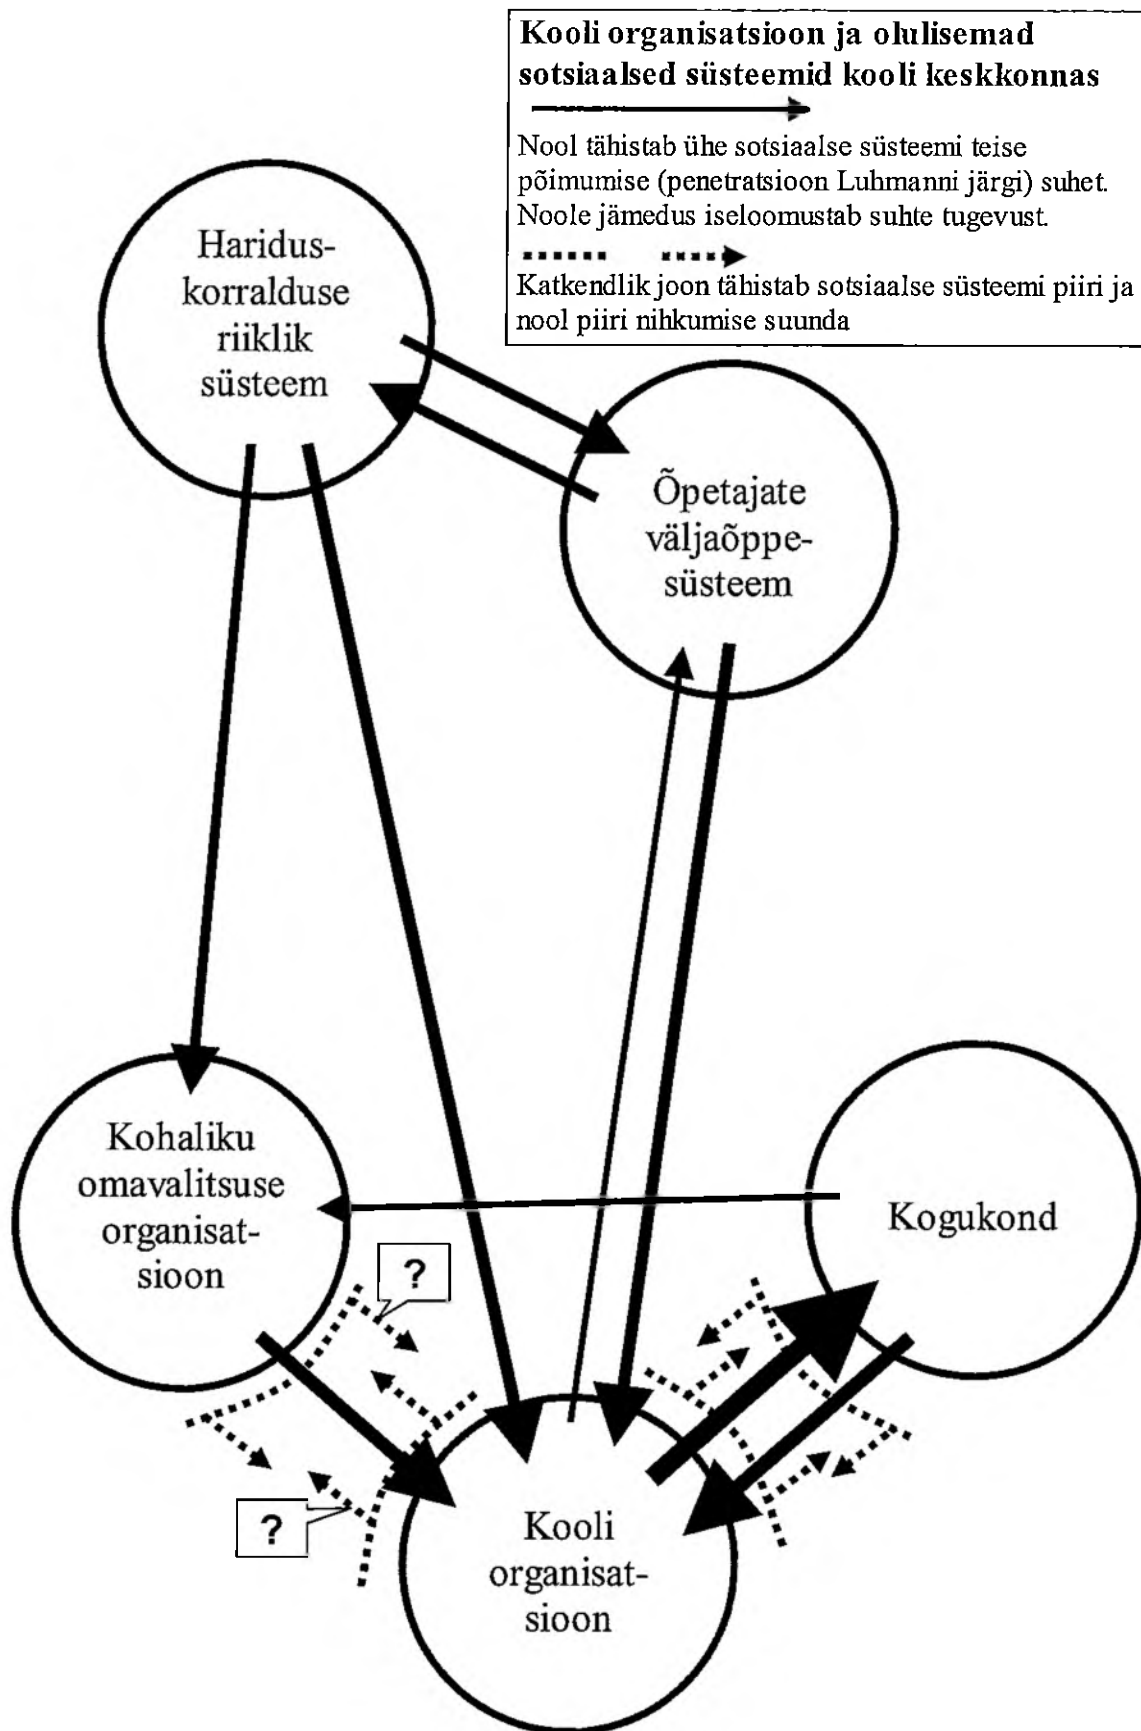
Kooli organisatsioon ja olulisemad sotsiaalsed süsteemid kooli keskkonnas

Nool tähistab ühe sotsiaalse süsteemi teise põimumise (penetratsioon Luhmanni järgi) suhet. Noole jämedus iseloomustab suhte tugevust.

Katkendlik joon tähistab sotsiaalse süsteemi piiri ja nool piiri nihkumise suunda

Haridus-korralduse riiklik süsteem

Õpetajate väljaõppe-süsteem

Kohaliku omavalitsuse organisat-sioon

Kogukond

?

?

Kooli organisat-sioon